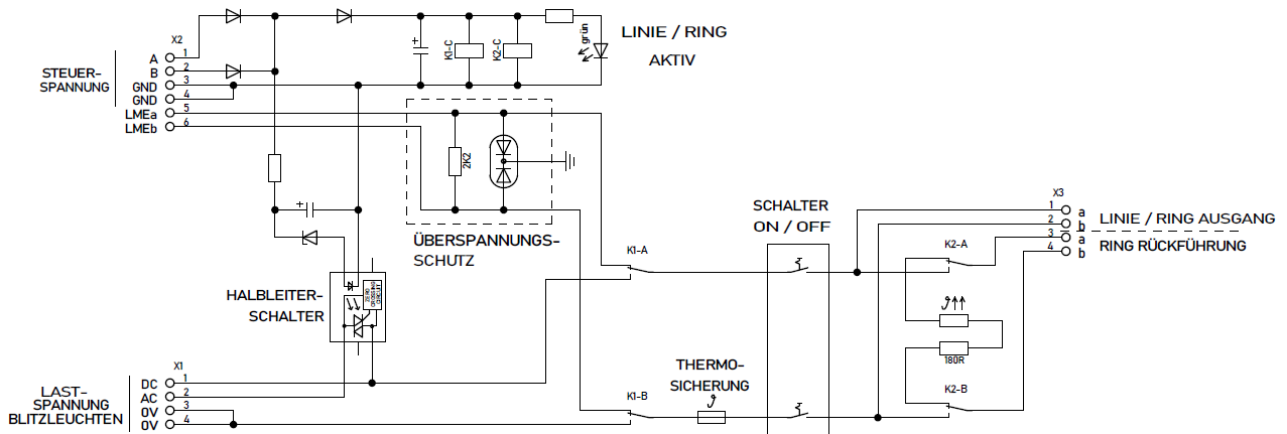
LINIE / RING
AKTIV
grün
X2
STEUER-SPANNUNG
A 1
B 2
GND 3
GND 4
LMEa 5
LMEb 6
K1-C
K2-C
2K2
ÜBERSPANNUNGS-SCHUTZ
HALBLEITER-SCHALTER
K1-A
K1-B
SCHALTER ON / OFF
X3
1 a
2 b
3 a
4 b
LINIE / RING AUSGANG
RING RÜCKFÜHRUNG
K2-A
K2-B
180R
X1
LAST-SPANNUNG BLITZLEUCHTEN
DC 1
AC 2
0V 3
0V 4
THERMO-SICHERUNG